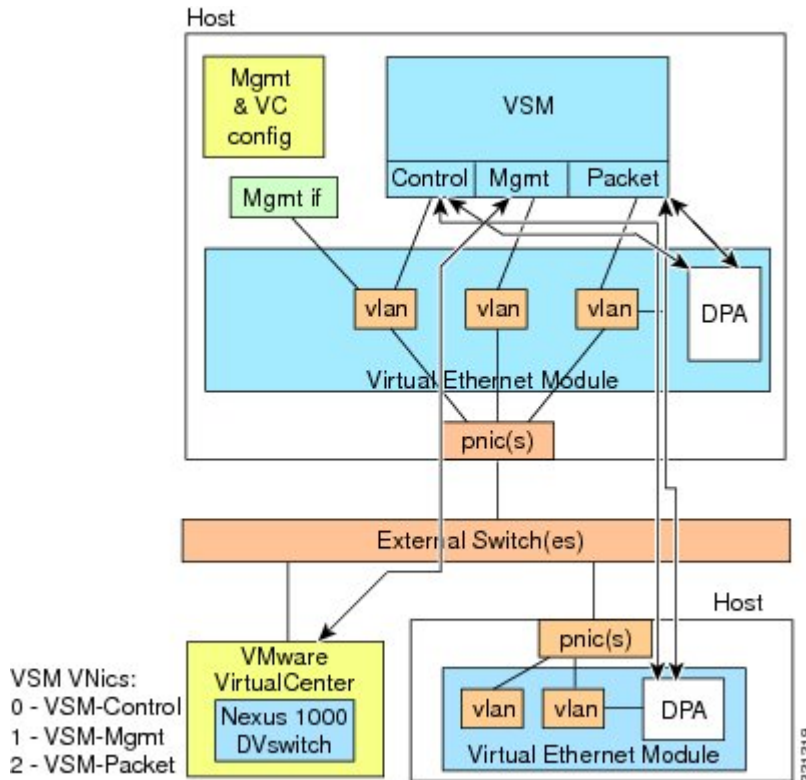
Host

Mgmt & VC config

VSM

Control | Mgmt | Packet

Mgmt if

vlan

vlan

vlan

DPA

Virtual Ethernet Module

pnic(s)

External Switch(es)

Host

VSM VNics:
0 - VSM-Control
1 - VSM-Mgmt
2 - VSM-Packet

VMware VirtualCenter

Nexus 1000 DVswitch

pnic(s)

vlan

vlan

DPA

Virtual Ethernet Module

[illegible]